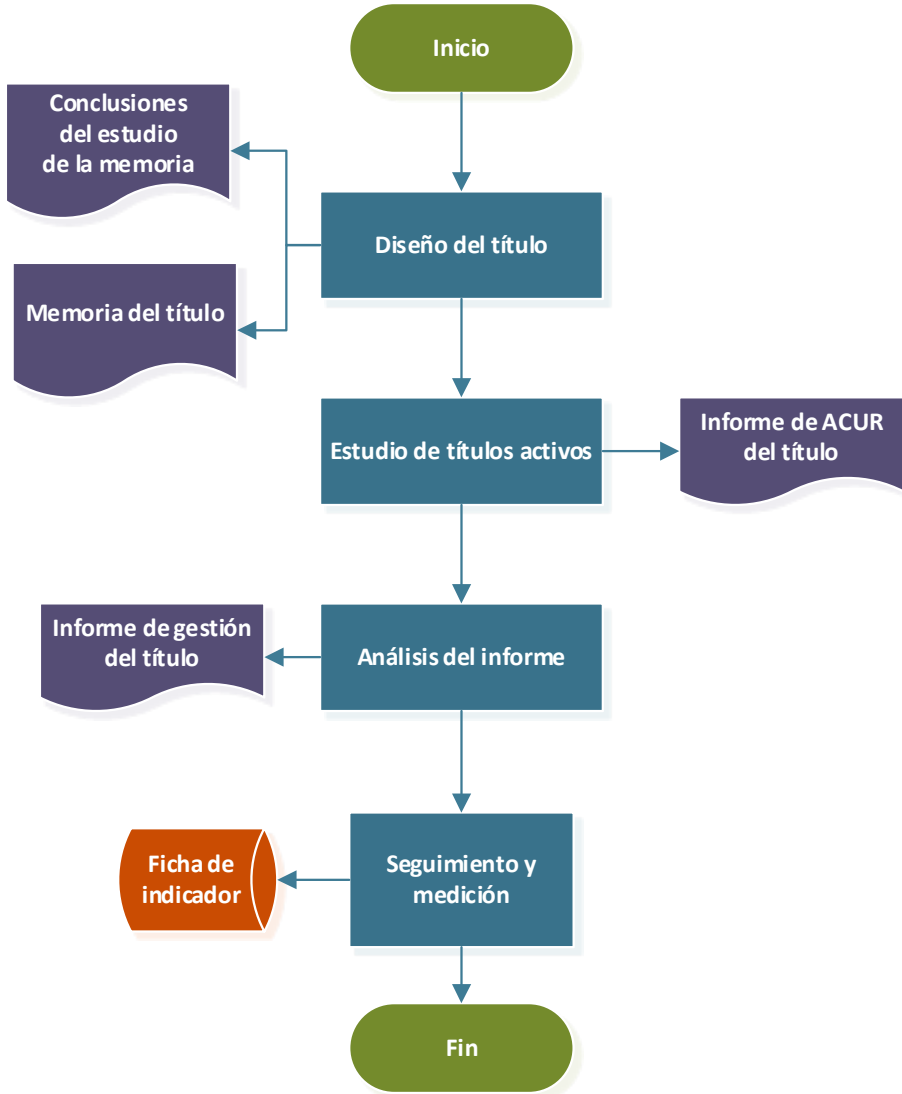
Inicio

Conclusiones del estudio de la memoria

Diseño del título

Memoria del título

Estudio de títulos activos

Informe de ACUR del título

Informe de gestión del título

Análisis del informe

Ficha de indicador

Seguimiento y medición

Fin